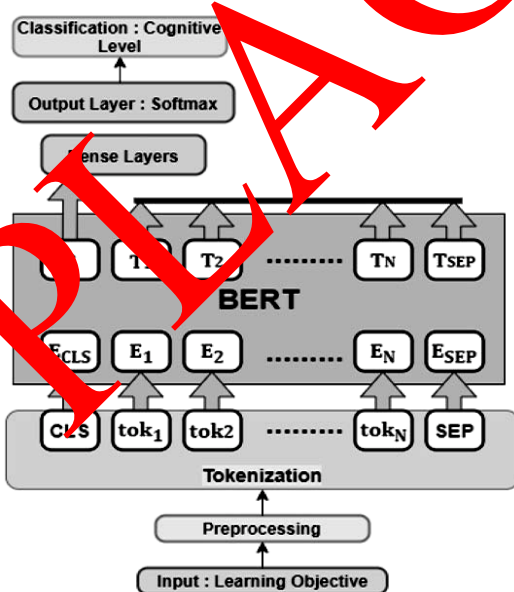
Classification : Cognitive Level

Output Layer : Softmax

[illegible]ense Layers

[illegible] T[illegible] T2 ........ TN TSEP

BERT

E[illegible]CLS E1 E2 ........ EN ESEP

CLS tok1 tok2 ........ tokN SEP

Tokenization

Preprocessing

Input : Learning Objective

PLA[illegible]